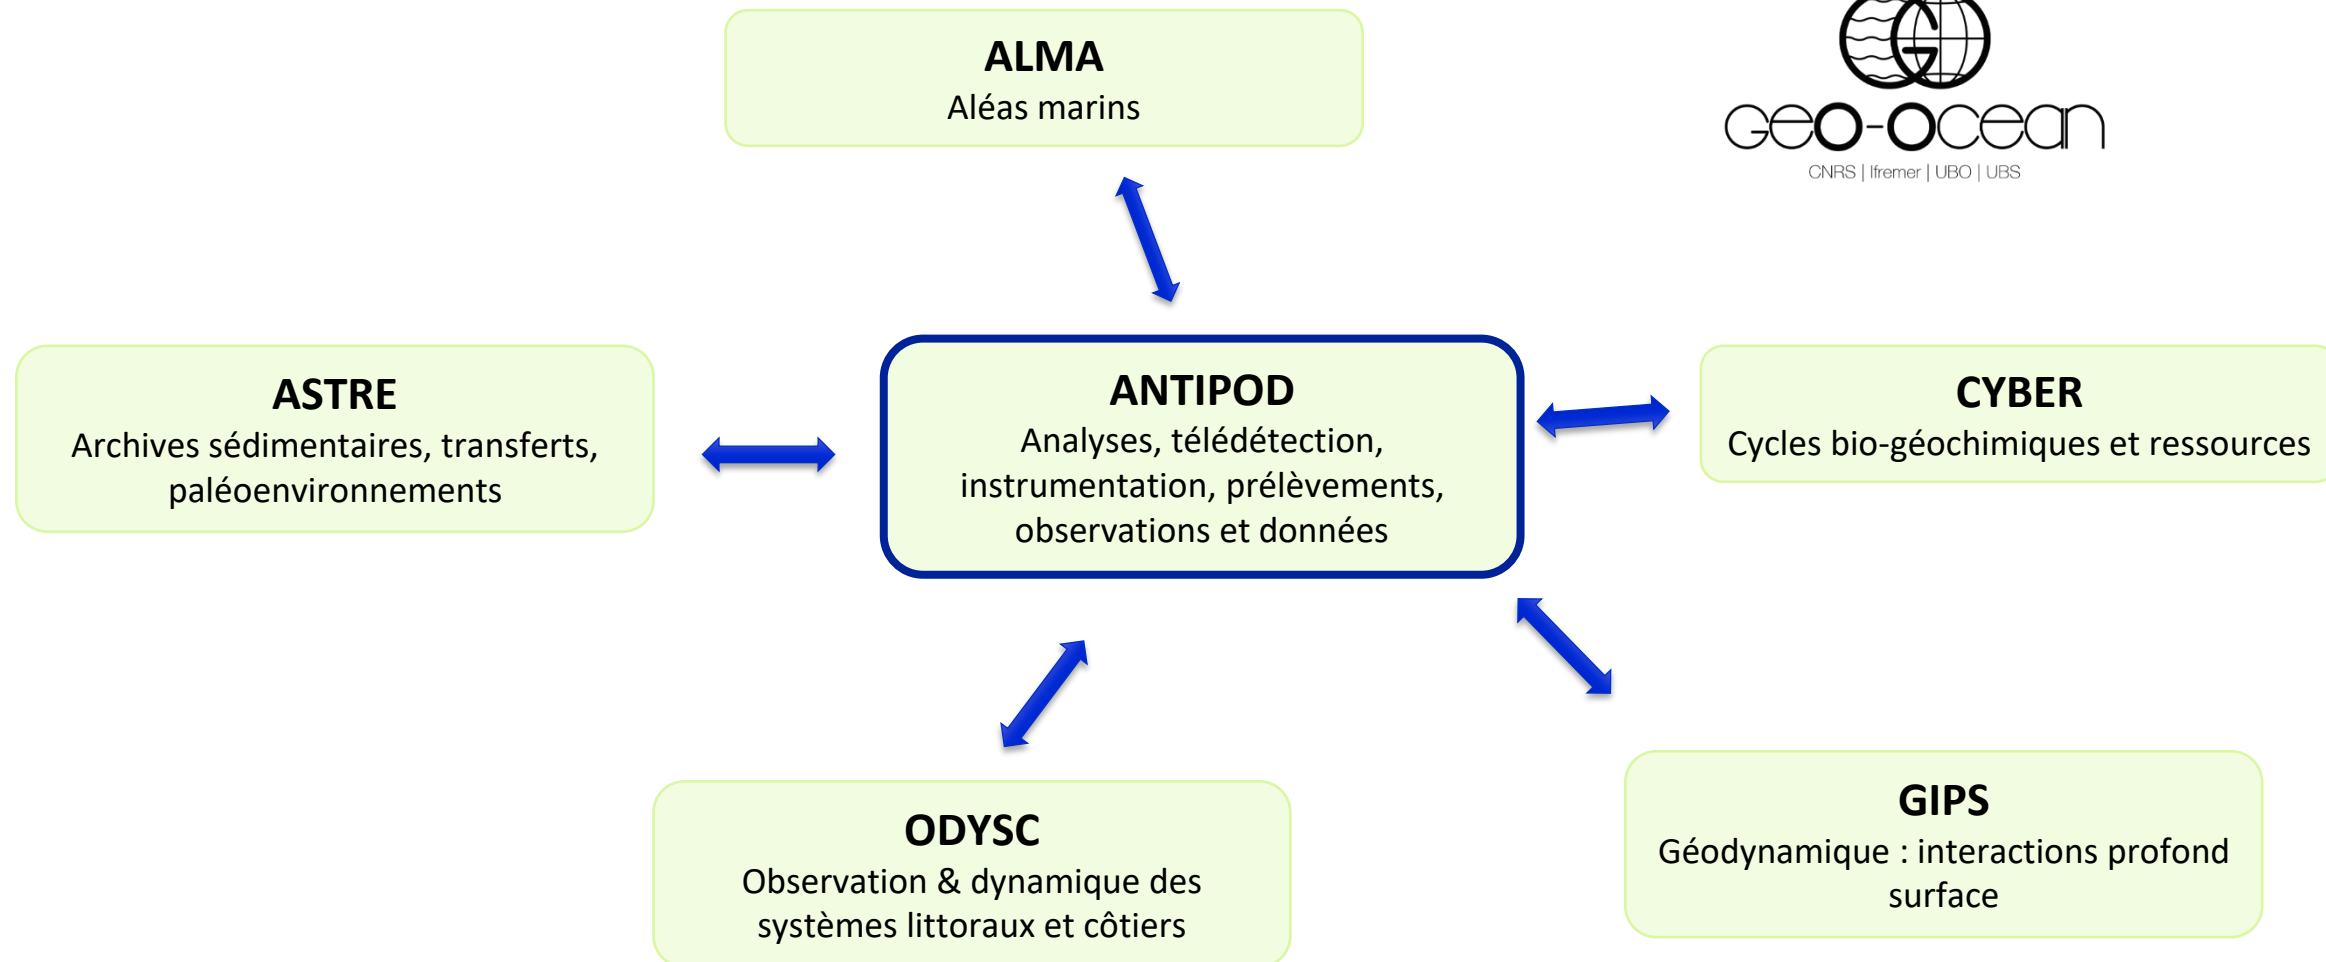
ALMA
Aléas marins

GEO-OCEAN
CNRS | Ifremer | UBO | UBS

ASTRE
Archives sédimentaires, transferts, paléoenvironnements

ANTIPOD
Analyses, télédétection, instrumentation, prélèvements, observations et données

CYBER
Cycles bio-géochimiques et ressources

ODYSC
Observation & dynamique des systèmes littoraux et côtiers

GIPS
Géodynamique : interactions profond surface